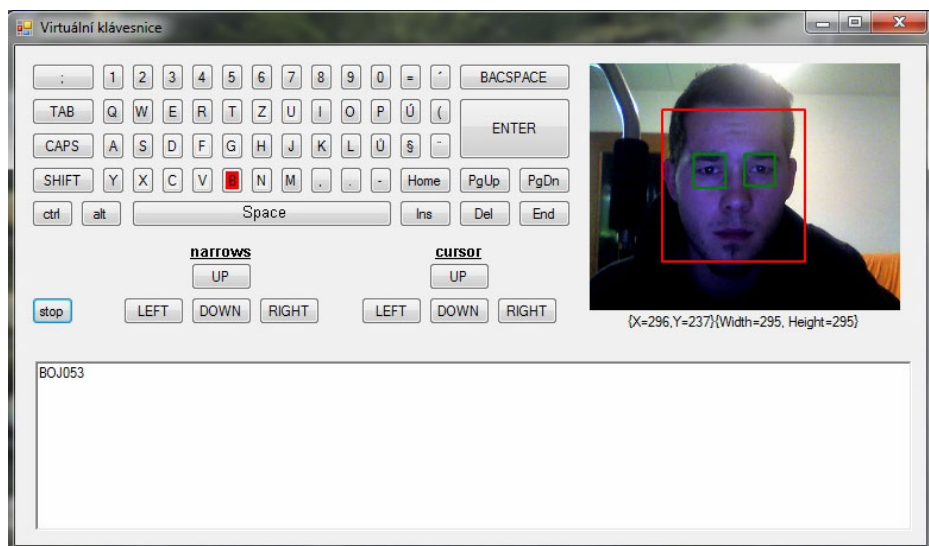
Virtuální klávesnice

; 1 2 3 4 5 6 7 8 9 0 = ´ BACSPACE

TAB Q W E R T Z U I O P Ú (

ENTER

CAPS A S D F G H J K L Ů § ¨

SHIFT Y X C V B N M , . - Home PgUp PgDn

ctrl alt Space Ins Del End

narrows

UP

LEFT DOWN RIGHT

cursor

UP

LEFT DOWN RIGHT

stop

{X=296,Y=237}{Width=295, Height=295}

BOJ053